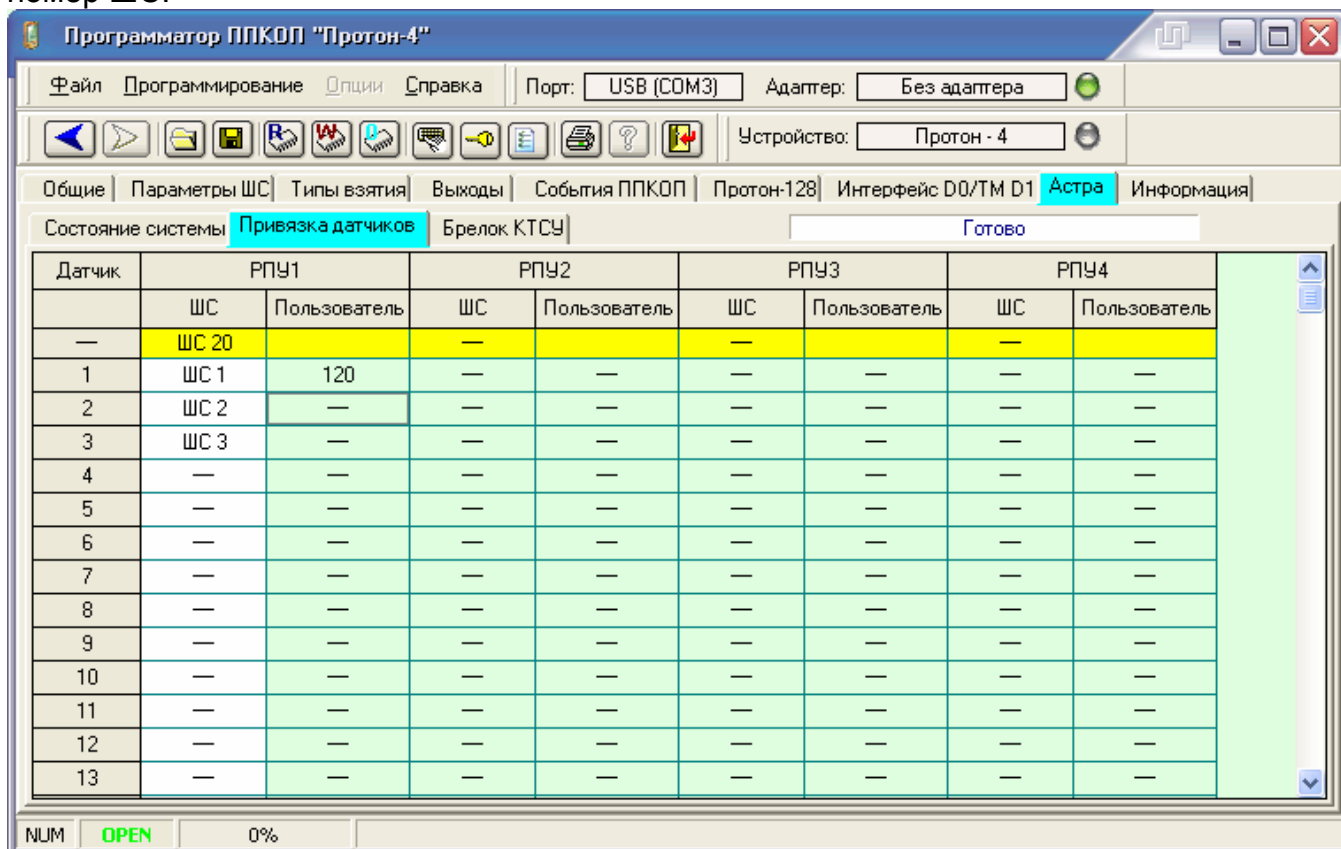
номер ШС.

Программатор ППКОП "Протон-4"

Файл Программирование Опции Справка Порт: USB (COM3) Адаптер: Без адаптера

Устройство: Протон - 4

Общие | Параметры ШС | Типы взятия | Выходы | События ППКОП | Протон-128 | Интерфейс D0/TM D1 | Астра | Информация

Состояние системы | Привязка датчиков | Брелок КТСУ | Готово

| Датчик | РПУ1 | | РПУ2 | | РПУ3 | | РПУ4 | |
|---|---|---|---|---|---|---|---|---|
| | ШС | Пользователь | ШС | Пользователь | ШС | Пользователь | ШС | Пользователь |
| — | ШС 20 | | — | | — | | — | |
| 1 | ШС 1 | 120 | — | — | — | — | — | — |
| 2 | ШС 2 | — | — | — | — | — | — | — |
| 3 | ШС 3 | — | — | — | — | — | — | — |
| 4 | — | — | — | — | — | — | — | — |
| 5 | — | — | — | — | — | — | — | — |
| 6 | — | — | — | — | — | — | — | — |
| 7 | — | — | — | — | — | — | — | — |
| 8 | — | — | — | — | — | — | — | — |
| 9 | — | — | — | — | — | — | — | — |
| 10 | — | — | — | — | — | — | — | — |
| 11 | — | — | — | — | — | — | — | — |
| 12 | — | — | — | — | — | — | — | — |
| 13 | — | — | — | — | — | — | — | — |

NUM OPEN 0%